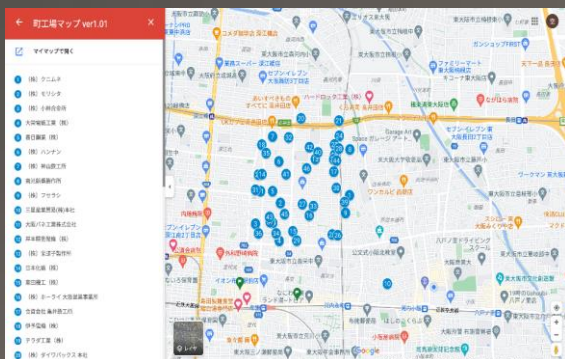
町工場マップ ver1.01

マイマップで開く

1 (株) テニムネ
2 (株) モリシタ
3 (株) 小林衣香所
4 大宗端板工業 (株)
5 厚日商事 (株)
6 (株) ハンナン
7 (株) 津山鉄工所
8 東大阪鋼業所内
9 (株) フサヤン
10 三星産業買収(株)本社
11 大阪バネ工業株式会社
12 岸本研究所株 (株)
13 (株) 全運子製作所
14 日本化島 (株)
15 東日順工 (株)
16 (株) ホーライ 大阪営業事業所
17 合資会社 島井鉄工所
18 伊予冠布 (株)
19 デラダ工業 (株)
20 (株) ダイワパックス 本社

コメダ珈琲店
セブンイレブン
バーミヤン
ファミリーマート
ガソリンスタンド
ワークマン
東大阪市役所
近鉄奈良線
レイヤ
Google